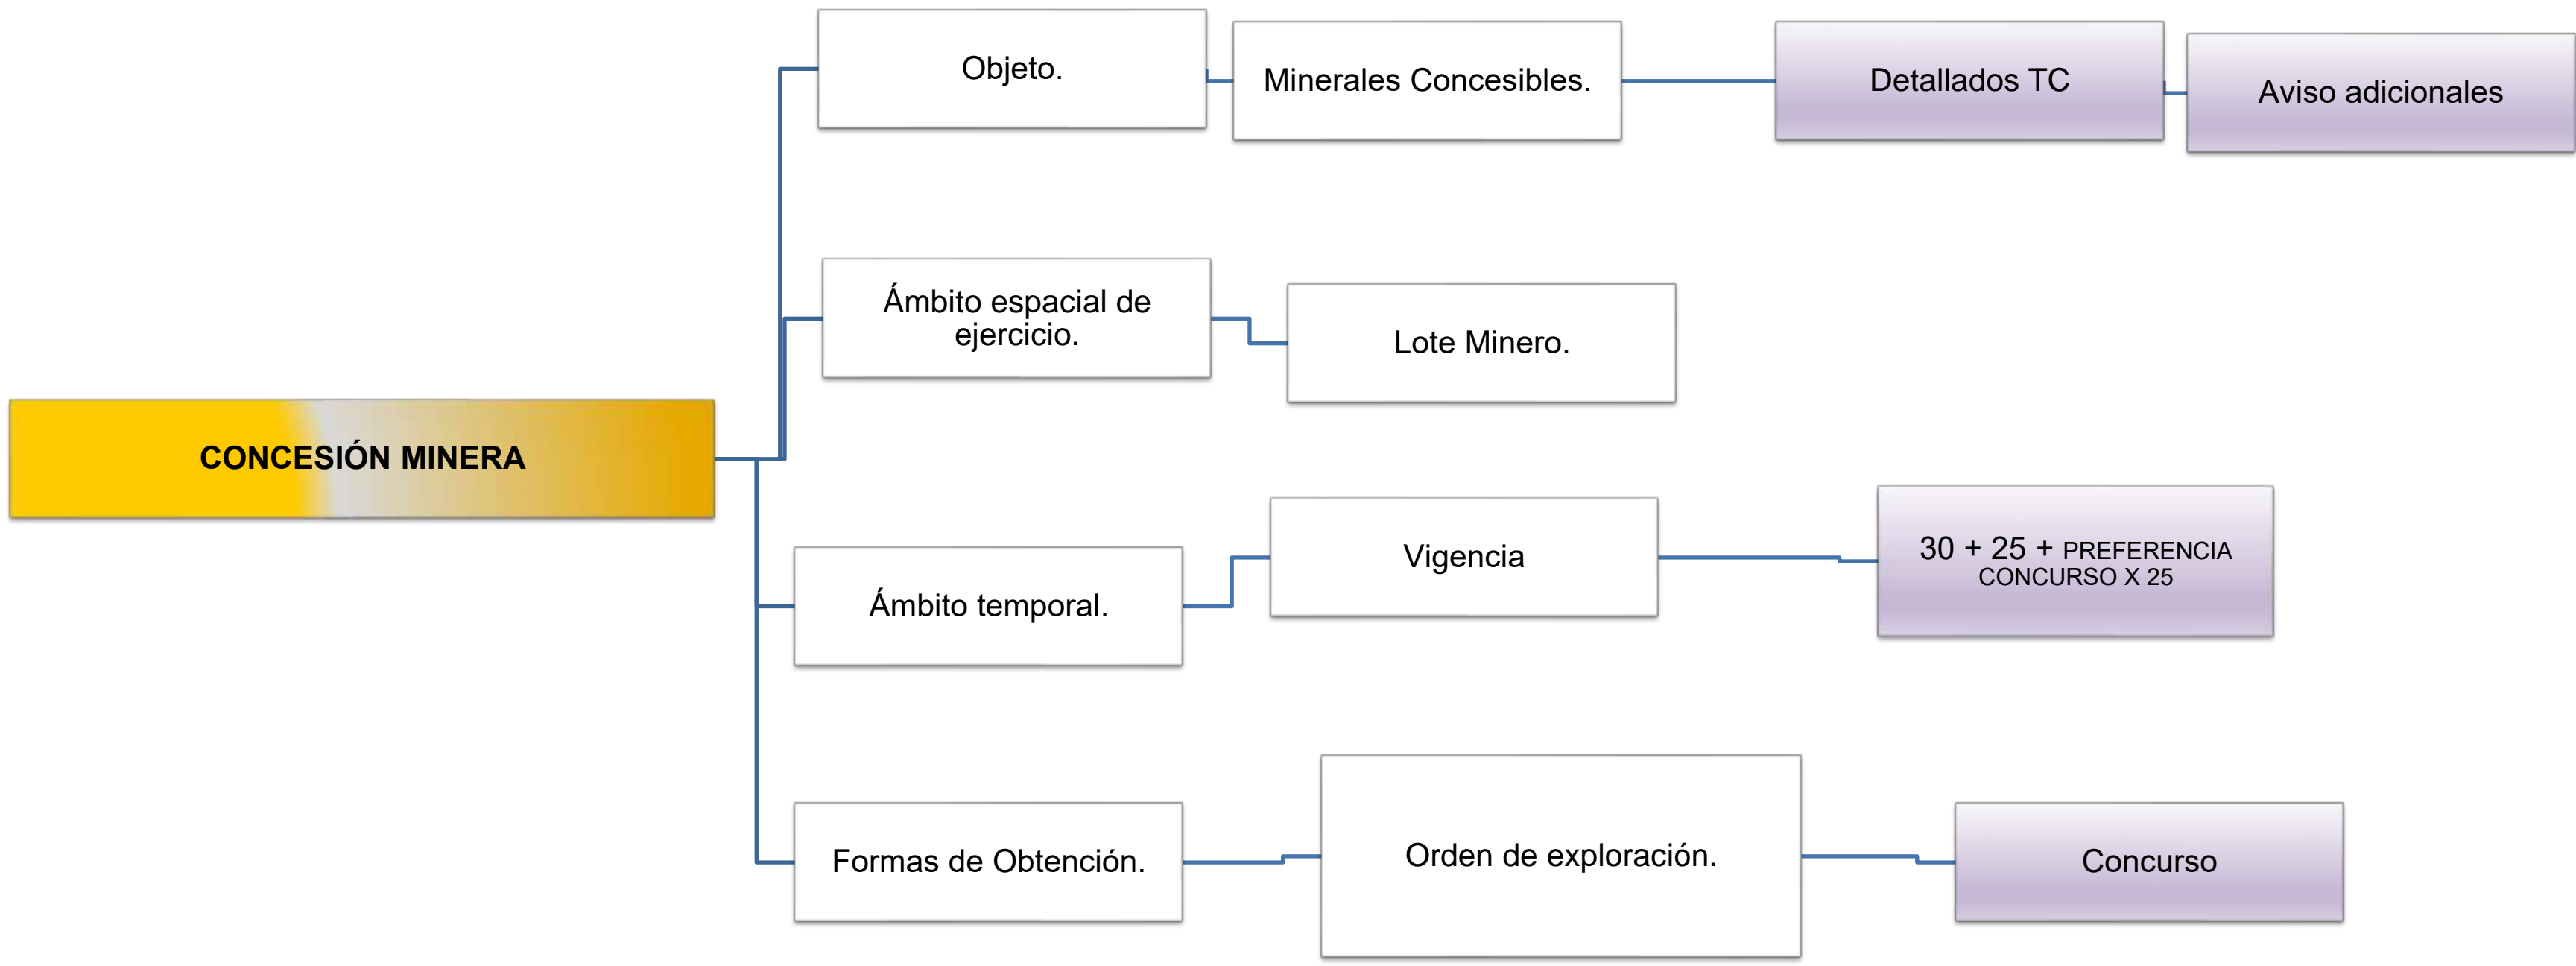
CONCESIÓN MINERA

Objeto.

Minerales Concesibles.

Detallados TC

Aviso adicionales

Ámbito espacial de ejercicio.

Lote Minero.

Ámbito temporal.

Vigencia

30 + 25 + PREFERENCIA CONCURSO X 25

Formas de Obtención.

Orden de exploración.

Concurso